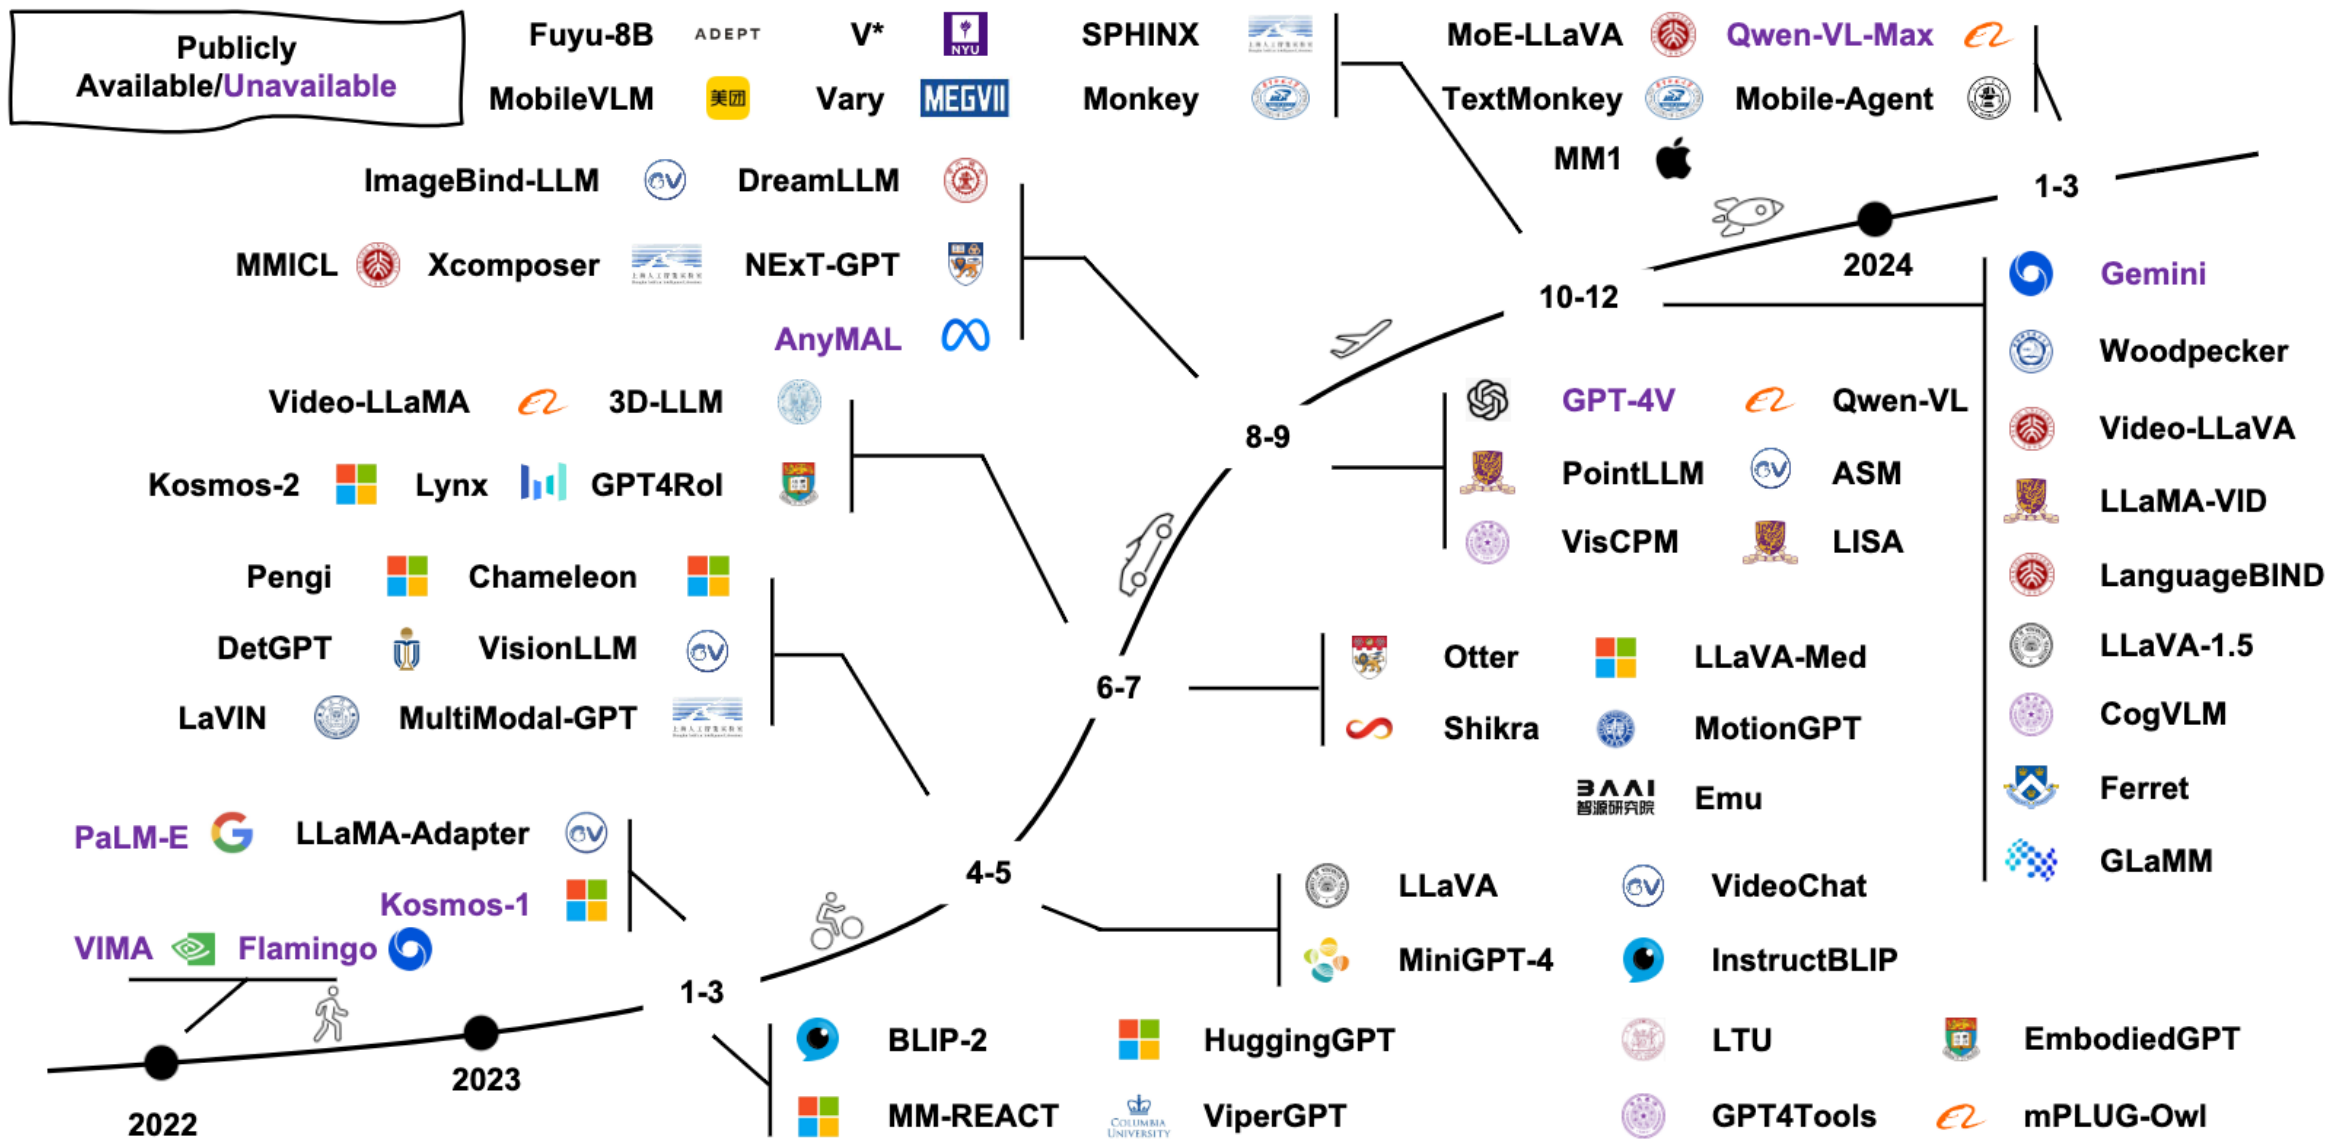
Publicly Available/Unavailable

Fuyu-8B ADEPT V* NYU SPHINX
MobileVLM 美团 Vary MEGVII Monkey

MoE-LLaVA Qwen-VL-Max
TextMonkey Mobile-Agent
MM1

1-3

2024

ImageBind-LLM DreamLLM
MMICL Xcomposer NExT-GPT
AnyMAL

10-12

Gemini
Woodpecker
Video-LLaVA
LLaMA-VID
LanguageBIND
LLaVA-1.5
CogVLM
Ferret
GLaMM

Video-LLaMA 3D-LLM
Kosmos-2 Lynx GPT4RoI

8-9

GPT-4V Qwen-VL
PointLLM ASM
VisCPM LISA

Pengi Chameleon
DetGPT VisionLLM
LaVIN MultiModal-GPT

6-7

Otter LLaVA-Med
Shikra MotionGPT
BAAI 智源研究院 Emu

PaLM-E LLaMA-Adapter
Kosmos-1
VIMA Flamingo

4-5

LLaVA VideoChat
MiniGPT-4 InstructBLIP

1-3

2022 2023

BLIP-2 HuggingGPT
MM-REACT Columbia University ViperGPT

LTU EmbodiedGPT
GPT4Tools mPLUG-Owl